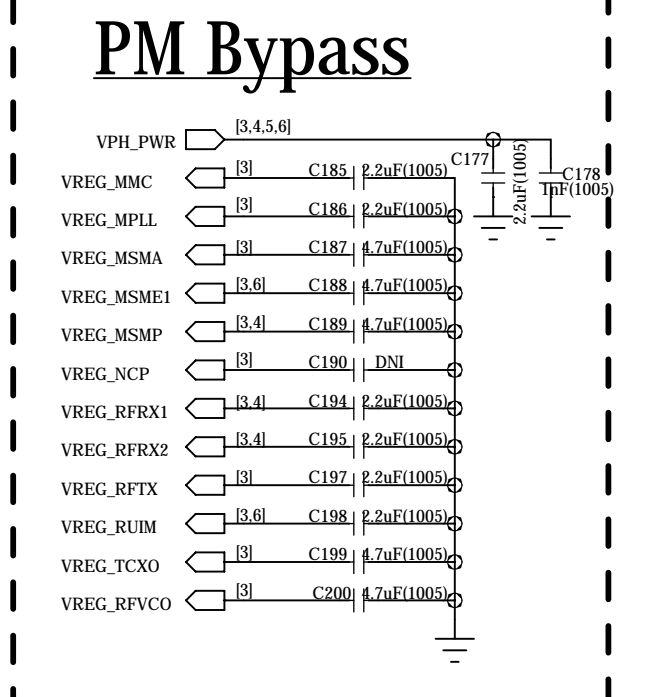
PM Bypass

VPH_PWR [3,4,5,6]
C177 2.2uF(1005)
C178 1nF(1005)

| Net | Ref | Component | Value |
|---|---|---|---|
| VREG_MMC | [3] | C185 | 2.2uF(1005) |
| VREG_MPLL | [3] | C186 | 2.2uF(1005) |
| VREG_MSMA | [3] | C187 | 4.7uF(1005) |
| VREG_MSME1 | [3,6] | C188 | 4.7uF(1005) |
| VREG_MSMP | [3,4] | C189 | 4.7uF(1005) |
| VREG_NCP | [3] | C190 | DNI |
| VREG_RFRX1 | [3,4] | C194 | 2.2uF(1005) |
| VREG_RFRX2 | [3,4] | C195 | 2.2uF(1005) |
| VREG_RFTX | [3] | C197 | 2.2uF(1005) |
| VREG_RUIM | [3,6] | C198 | 2.2uF(1005) |
| VREG_TCXO | [3] | C199 | 4.7uF(1005) |
| VREG_RFVCO | [3] | C200 | 4.7uF(1005) |